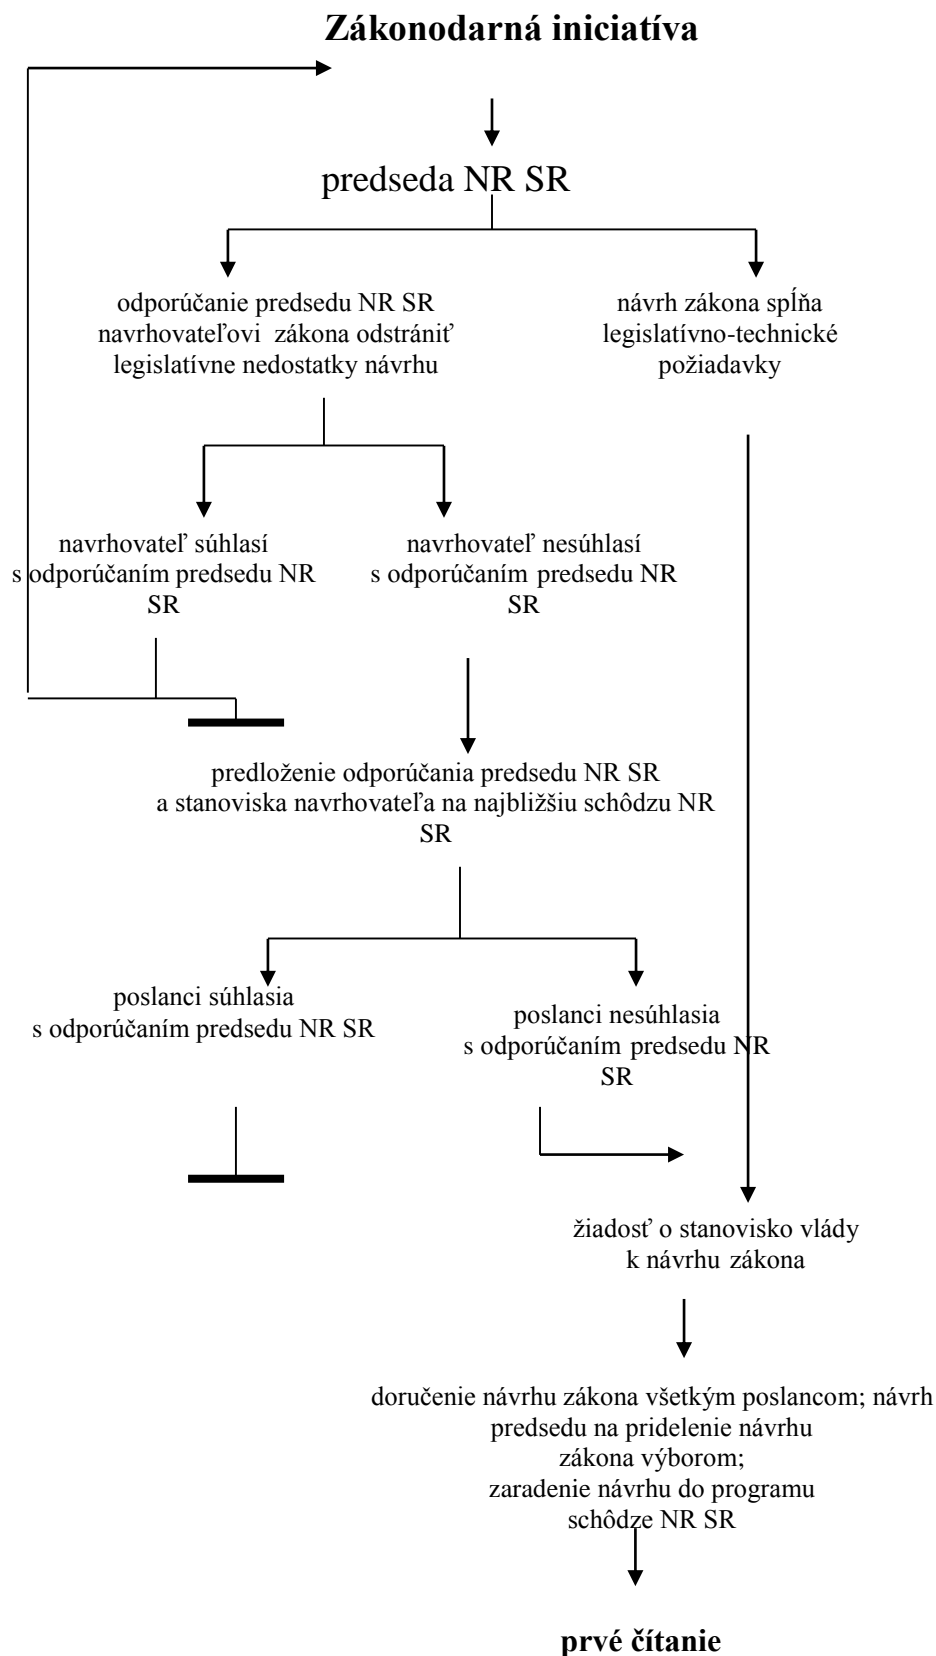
Zákonodarná iniciatíva

predseda NR SR

odporúčanie predsedu NR SR navrhovateľovi zákona odstrániť legislatívne nedostatky návrhu

návrh zákona spĺňa legislatívno-technické požiadavky

navrhovateľ súhlasí s odporúčaním predsedu NR SR

navrhovateľ nesúhlasí s odporúčaním predsedu NR SR

predloženie odporúčania predsedu NR SR a stanoviska navrhovateľa na najbližšiu schôdzu NR SR

poslanci súhlasia s odporúčaním predsedu NR SR

poslanci nesúhlasia s odporúčaním predsedu NR SR

žiadosť o stanovisko vlády k návrhu zákona

doručenie návrhu zákona všetkým poslancom; návrh predsedu na pridelenie návrhu zákona výborom; zaradenie návrhu do programu schôdze NR SR

prvé čítanie